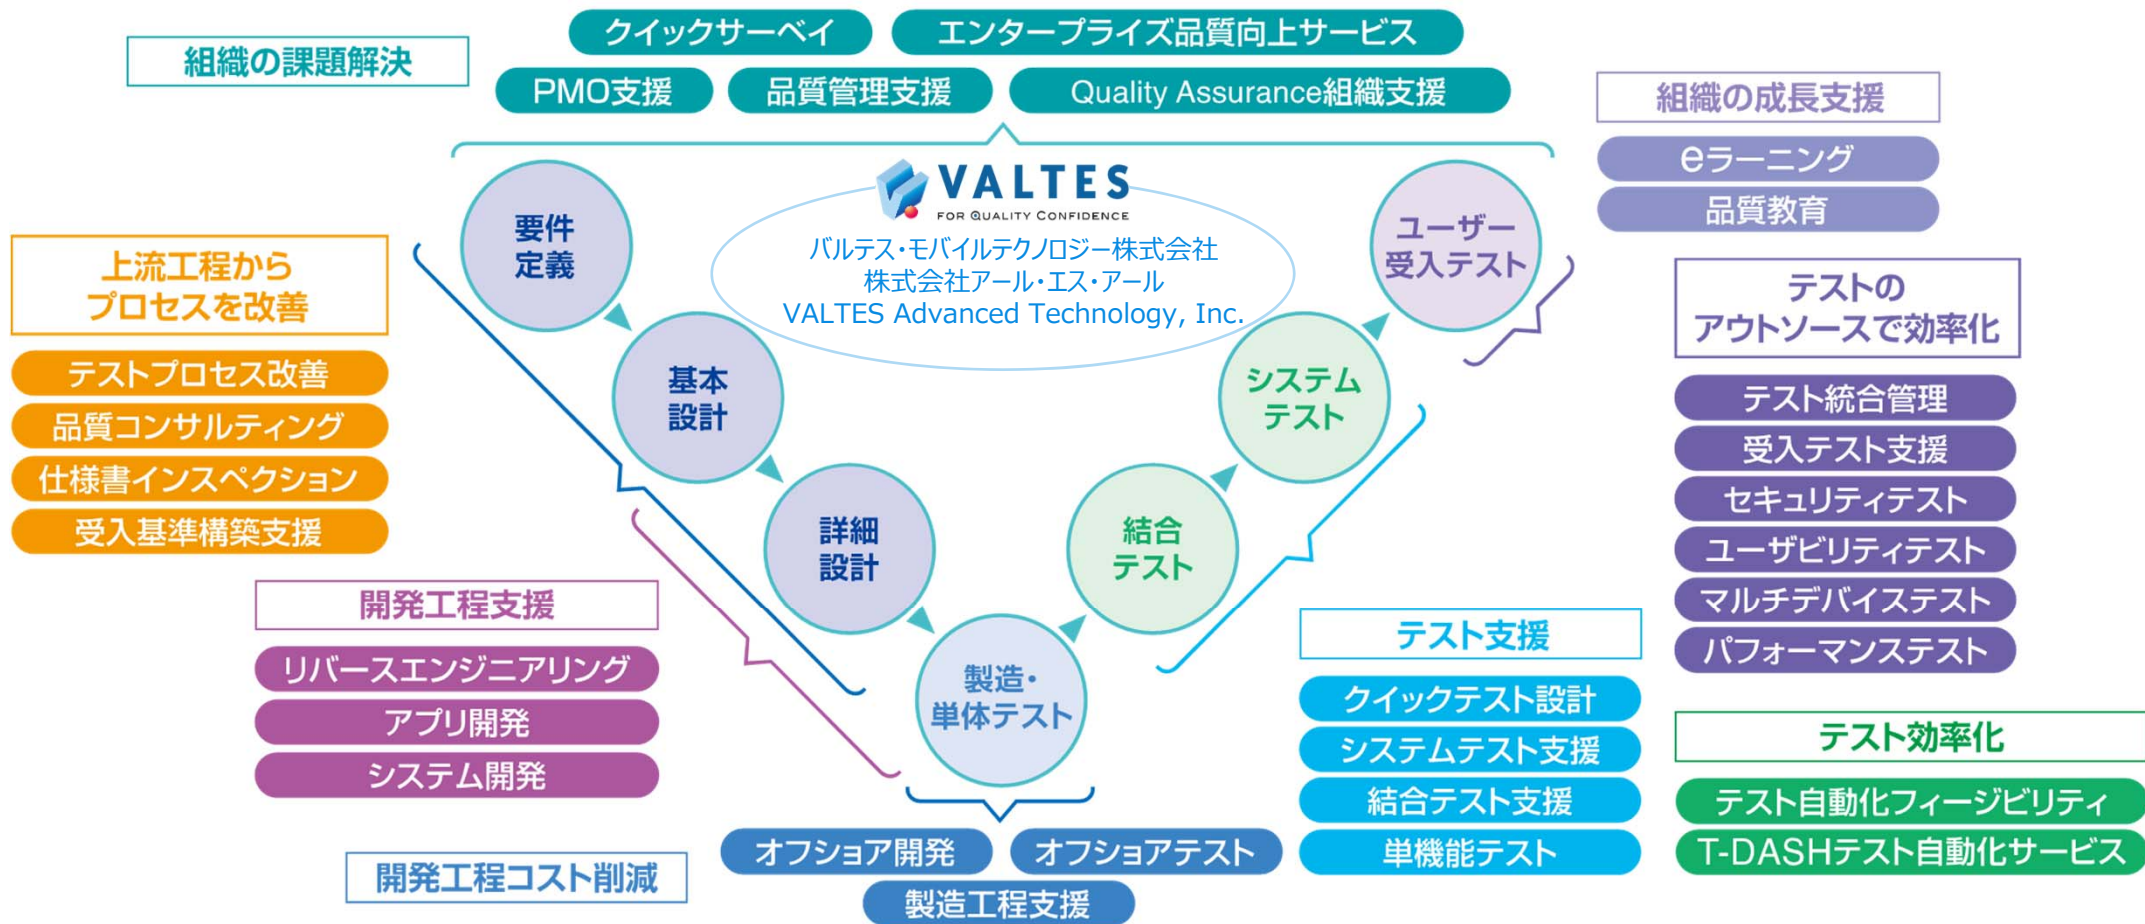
組織の課題解決

クイックサーベイ
エンタープライズ品質向上サービス
PMO支援
品質管理支援
Quality Assurance組織支援

組織の成長支援
eラーニング
品質教育

VALTES
FOR QUALITY CONFIDENCE
バルテス・モバイルテクノロジー株式会社
株式会社アール・エス・アール
VALTES Advanced Technology, Inc.

上流工程から
プロセスを改善
テストプロセス改善
品質コンサルティング
仕様書インスペクション
受入基準構築支援

要件
定義
基本
設計
詳細
設計
製造・
単体テスト
結合
テスト
システム
テスト
ユーザー
受入テスト

テストの
アウトソースで効率化
テスト統合管理
受入テスト支援
セキュリティテスト
ユーザビリティテスト
マルチデバイステスト
パフォーマンステスト

開発工程支援
リバースエンジニアリング
アプリ開発
システム開発

テスト支援
クイックテスト設計
システムテスト支援
結合テスト支援
単機能テスト

テスト効率化
テスト自動化フィージビリティ
T-DASHテスト自動化サービス

開発工程コスト削減
オフショア開発
オフショアテスト
製造工程支援